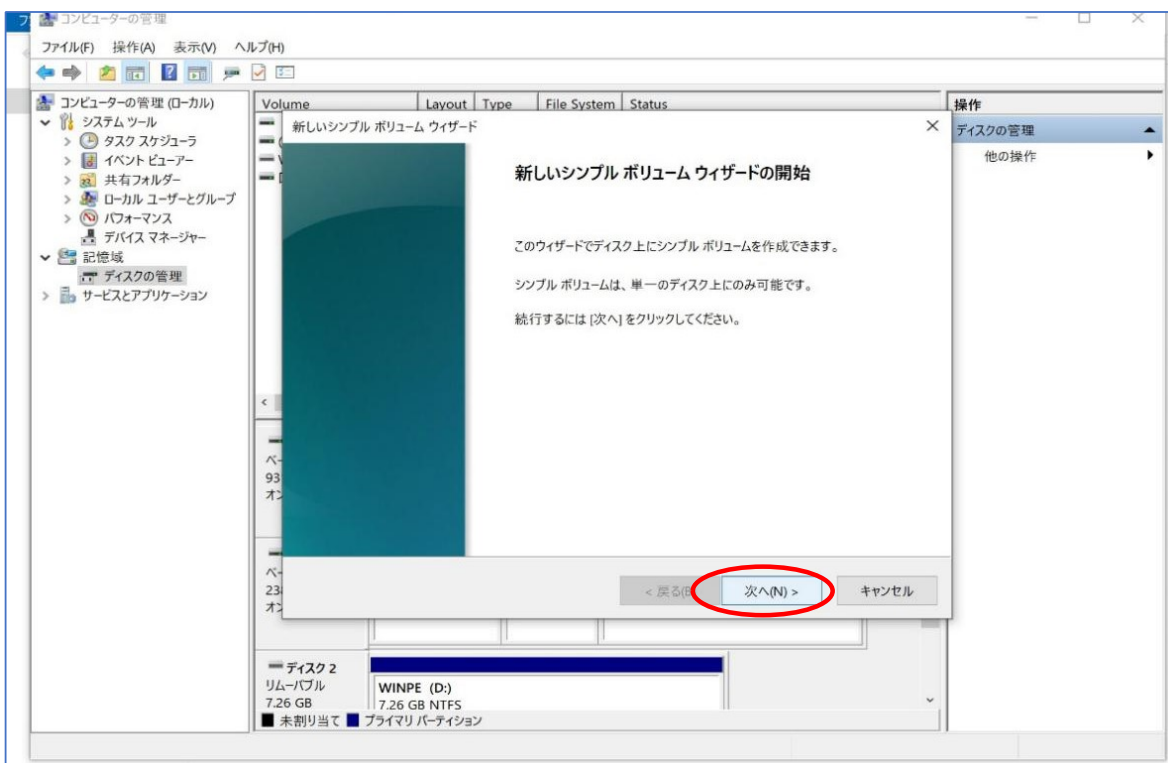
コンピューターの管理

ファイル(F) 操作(A) 表示(V) ヘルプ(H)

コンピューターの管理 (ローカル)
システム ツール
タスク スケジューラ
イベント ビューアー
共有フォルダー
ローカル ユーザーとグループ
パフォーマンス
デバイス マネージャー
記憶域
ディスクの管理
サービスとアプリケーション

| Volume | Layout | Type | File System | Status |
|---|---|---|---|---|

操作
ディスクの管理
他の操作

新しいシンプル ボリューム ウィザード

新しいシンプル ボリューム ウィザードの開始

このウィザードでディスク上にシンプル ボリュームを作成できます。

シンプル ボリュームは、単一のディスク上にのみ可能です。

続行するには [次へ] をクリックしてください。

< 戻る(B) 次へ(N) > キャンセル

ベ
93
オン

ベ
23
オン

ディスク 2
リムーバブル
7.26 GB

WINPE (D:)
7.26 GB NTFS

未割り当て プライマリ パーティション